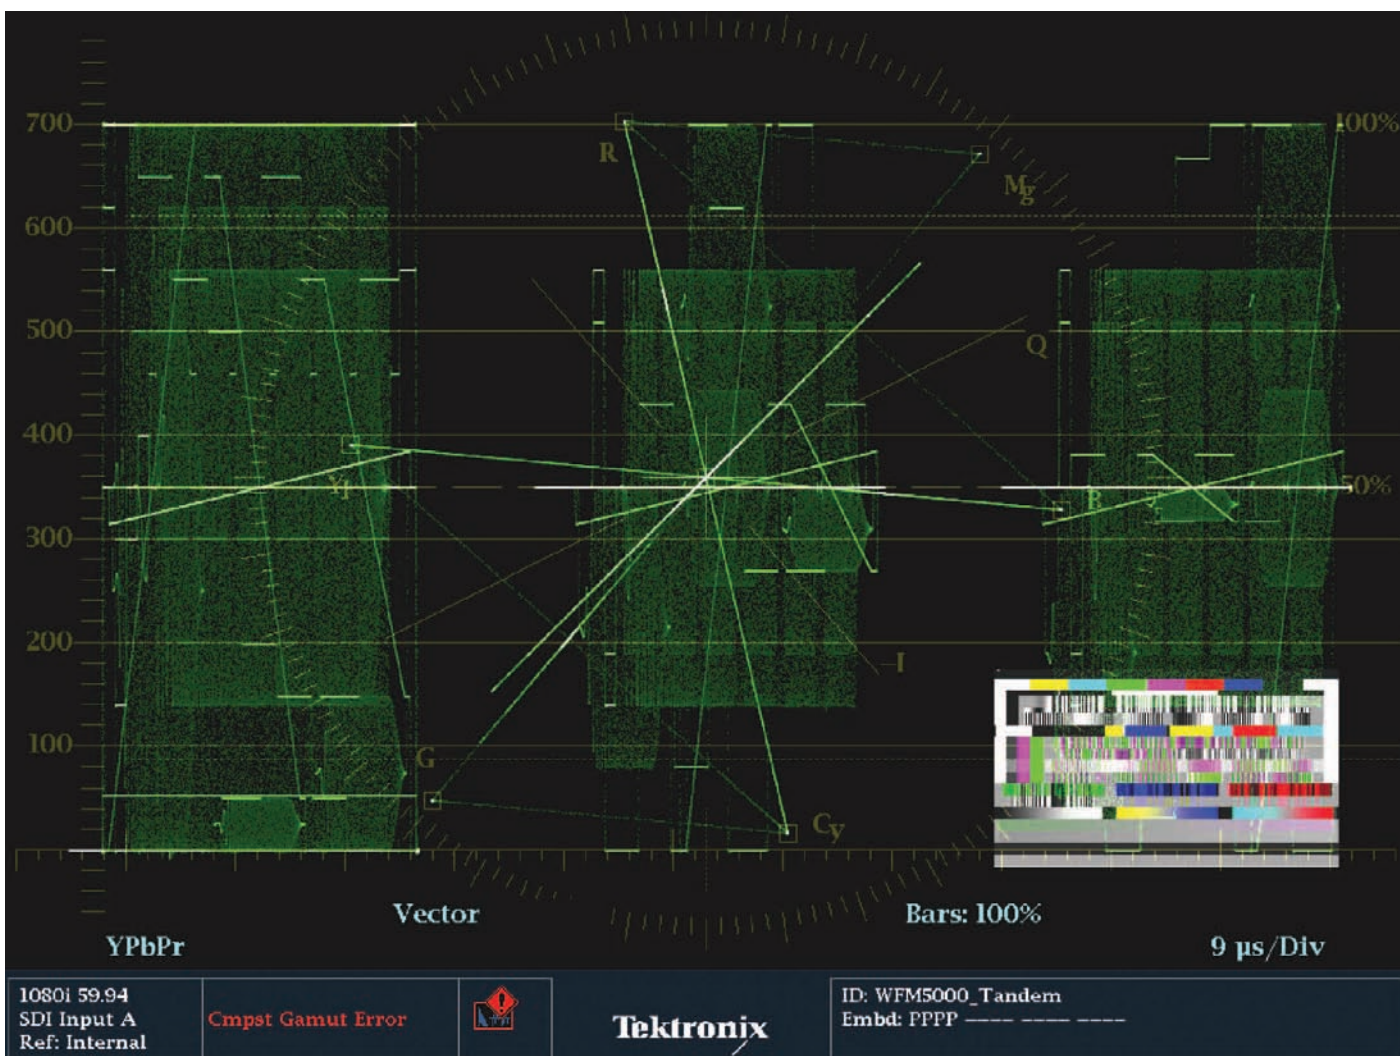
700
600
500
400
300
200
100

R
Mg
Q
Yl
B
I
G
Cy

100%
50%

Vector
Bars: 100%
YPbPr
9 µs/Div

1080i 59.94
SDI Input A
Ref: Internal

Cmpst Gamut Error

Tektronix

ID: WFM5000_Tandem
Embd: PPPP ---- ---- ----